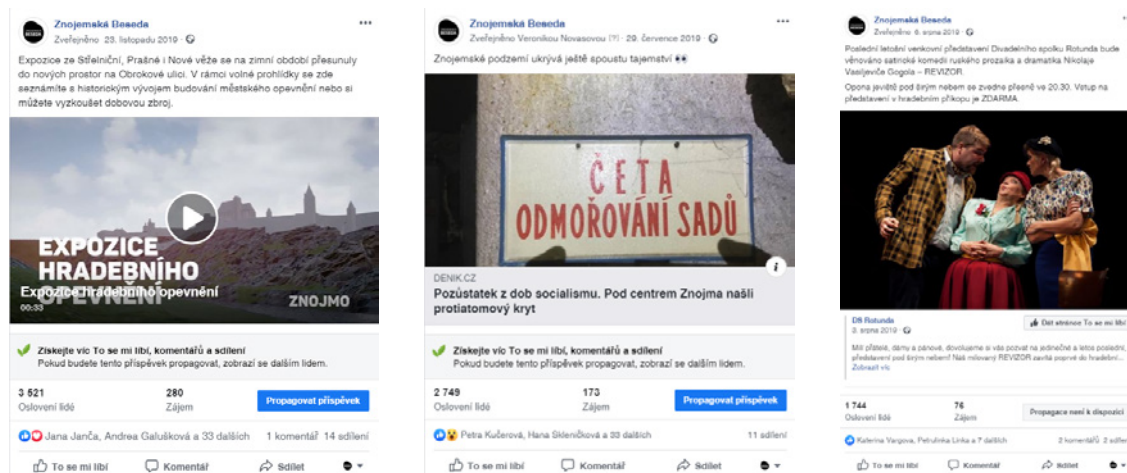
Znojemská Beseda
Zveřejněno · 23. listopadu 2019 ·

Expozice ze Střelniční, Prašné i Nové věže se na zimní období přesunuly do nových prostor na Obrokové ulici. V rámci volné prohlídky se zde seznámíte s historickým vývojem budování městského opevnění nebo si můžete vyzkoušet dobovou zbroj.

EXPOZICE HRADEBNÍHO OPEVNĚNÍ
Expozice hradebního opevnění
00:33
ZNOJMO

Získejte víc To se mi líbí, komentářů a sdílení
Pokud budete tento příspěvek propagovat, zobrazí se dalším lidem.

3 521
Oslovení lidé
280
Zájem
Propagovat příspěvek

Jana Janča, Andrea Galušková a 33 dalších
1 komentář 14 sdílení

To se mi líbí
Komentář
Sdílet

Znojemská Beseda
Zveřejněno Veronikou Novasovou [?] · 29. července 2019 ·

Znojemské podzemí ukrývá ještě spoustu tajemství 👀

ČETA
ODMOŘOVÁNÍ SADŮ

DENIK.CZ
Pozůstatek z dob socialismu. Pod centrem Znojma našli protiatomový kryt

Získejte víc To se mi líbí, komentářů a sdílení
Pokud budete tento příspěvek propagovat, zobrazí se dalším lidem.

2 749
Oslovení lidé
173
Zájem
Propagovat příspěvek

Petra Kučerová, Hana Skleničková a 33 dalších
11 sdílení

To se mi líbí
Komentář
Sdílet

Znojemská Beseda
Zveřejněno 6. srpna 2019 ·

Poslední letošní venkovní představení Divadelního spolku Rotunda bude věnováno satirické komedii ruského prozaika a dramatika Nikolaje Vasiljeviče Gogola – REVIZOR.

Opona jeviště pod širým nebem se zvedne přesně ve 20.30. Vstup na představení v hradebním příkopu je ZDARMA.

DS Rotunda
3. srpna 2019 ·
Dát stránce To se mi líbí
Milí přátelé, dámy a pánové, dovolujeme si vás pozvat na jedinečné a letos poslední představení pod širým nebem! Náš milovaný REVIZOR zavítá poprvé do hradební...
Zobrazit víc

1 744
Oslovení lidé
76
Zájem
Propagace není k dispozici

Katerina Vargova, Petrulinka Linka a 7 dalších
2 komentáře 2 sdílení

To se mi líbí
Komentář
Sdílet